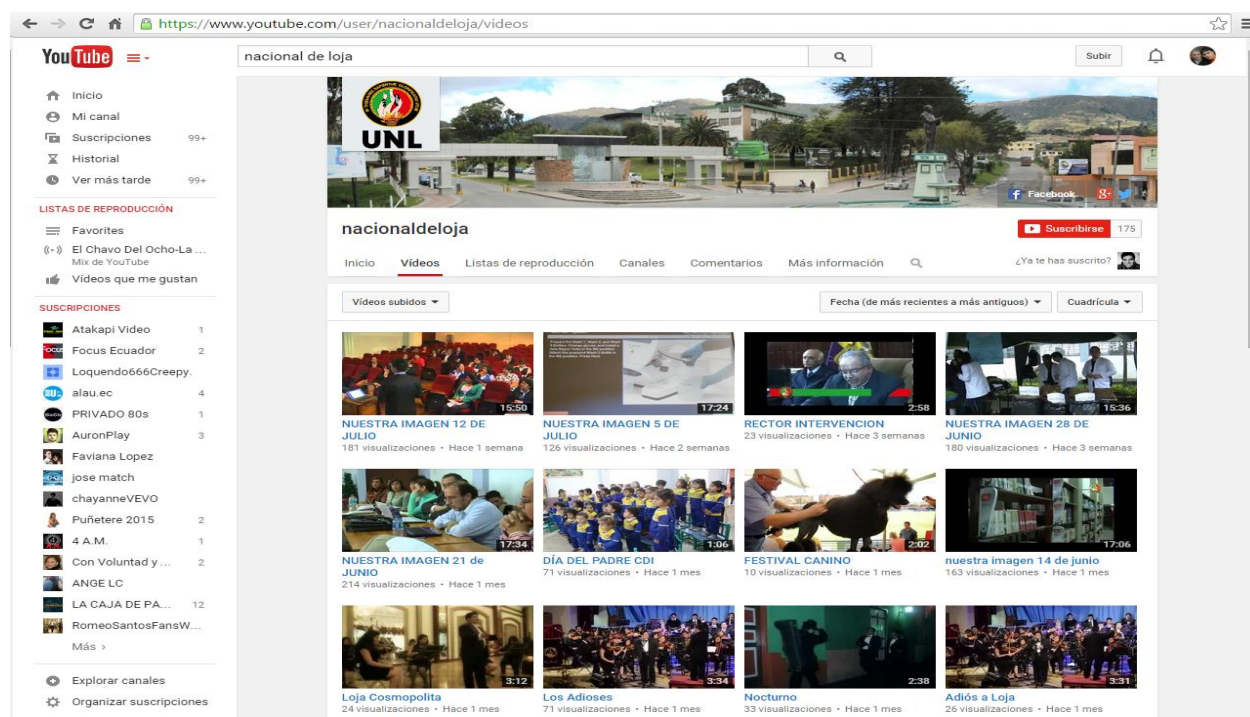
https://www.youtube.com/user/nacionaldeloja/videos

YouTube

nacional de loja

Subir

Inicio
Mi canal
Suscripciones 99+
Historial
Ver más tarde 99+

LISTAS DE REPRODUCCIÓN
Favorites
El Chavo Del Ocho-La ...
Mix de YouTube
Vídeos que me gustan

SUSCRIPCIONES
Atakapi Video 1
Focus Ecuador 2
Loquendo666Creepy.
alau.ec 4
PRIVADO 80s 1
AuronPlay 3
Faviana Lopez
jose match
chayanneVEVO
Puñetere 2015 2
4 A.M. 1
Con Voluntad y ... 2
ANGE LC
LA CAJA DE PA... 12
RomeoSantosFansW...
Más ›

Explorar canales
Organizar suscripciones

UNL

Facebook

nacionaldeloja

Suscribirse 175

Inicio Vídeos Listas de reproducción Canales Comentarios Más información

¿Ya te has suscrito?

Vídeos subidos

Fecha (de más recientes a más antiguos)
Cuadrícula

15:50
NUESTRA IMAGEN 12 DE JULIO
181 visualizaciones • Hace 1 semana

17:24
NUESTRA IMAGEN 5 DE JULIO
126 visualizaciones • Hace 2 semanas

2:58
RECTOR INTERVENCION
23 visualizaciones • Hace 3 semanas

15:36
NUESTRA IMAGEN 28 DE JUNIO
180 visualizaciones • Hace 3 semanas

17:34
NUESTRA IMAGEN 21 de JUNIO
214 visualizaciones • Hace 1 mes

1:06
DÍA DEL PADRE CDI
71 visualizaciones • Hace 1 mes

2:02
FESTIVAL CANINO
10 visualizaciones • Hace 1 mes

17:06
nuestra imagen 14 de junio
163 visualizaciones • Hace 1 mes

3:12
Loja Cosmopolita
24 visualizaciones • Hace 1 mes

3:34
Los Adioses
71 visualizaciones • Hace 1 mes

2:38
Nocturno
33 visualizaciones • Hace 1 mes

3:31
Adiós a Loja
26 visualizaciones • Hace 1 mes